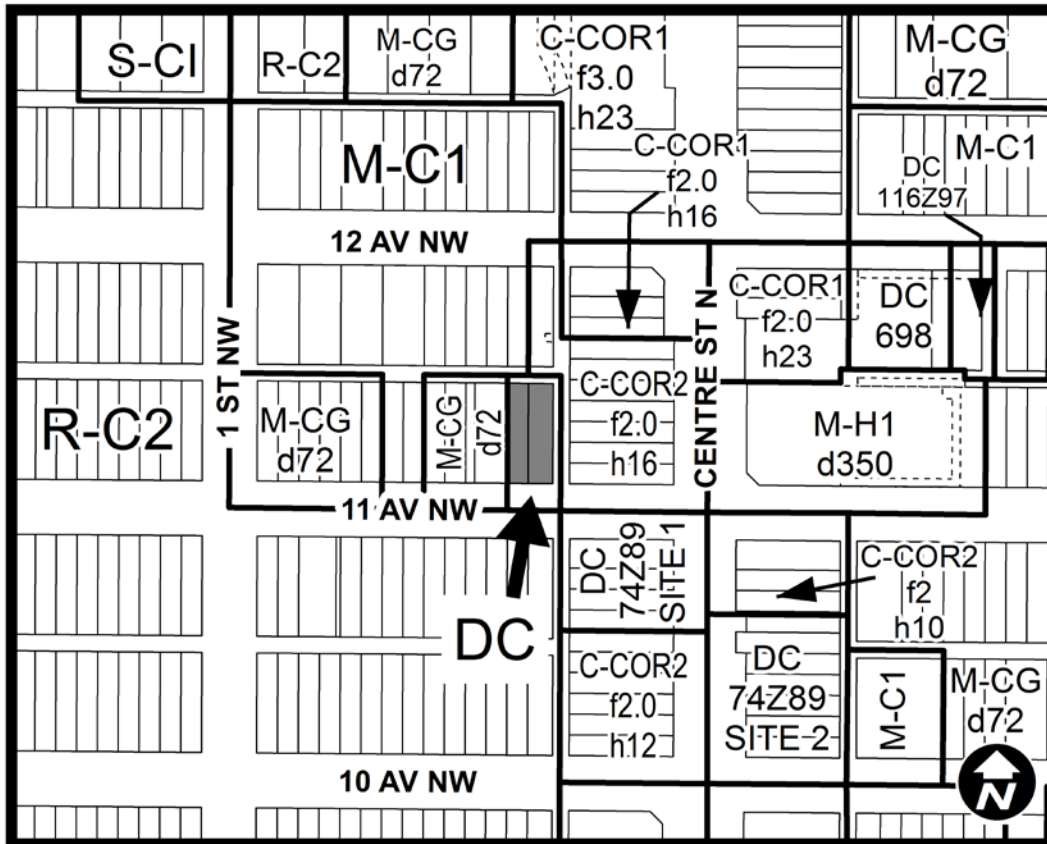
S-CI
R-C2
M-CG
d72
C-COR1
f3.0
h23
M-CG
d72
M-C1
C-COR1
f2.0
h16
DC
116Z97
M-C1
12 AV NW
C-COR1
f2.0
h23
DC
698
1 ST NW
CENTRE ST N
R-C2
M-CG
d72
M-CG
d72
C-COR2
f2.0
h16
M-H1
d350
11 AV NW
DC
74Z89
SITE 1
C-COR2
f2
h10
DC
C-COR2
f2.0
h12
DC
74Z89
SITE 2
M-C1
M-CG
d72
10 AV NW
N